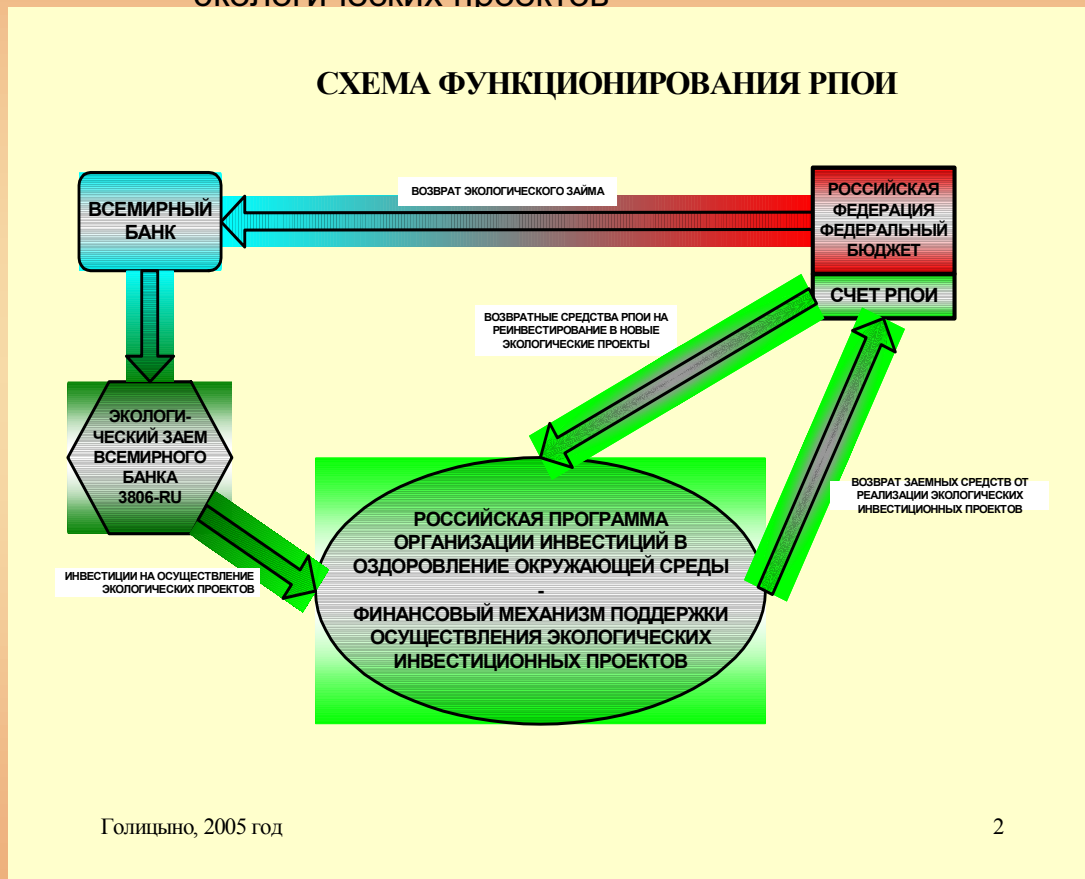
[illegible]

СХЕМА ФУНКЦИОНИРОВАНИЯ РПОИ

ВСЕМИРНЫЙ БАНК

ВОЗВРАТ ЭКОЛОГИЧЕСКОГО ЗАЙМА

РОССИЙСКАЯ ФЕДЕРАЦИЯ ФЕДЕРАЛЬНЫЙ БЮДЖЕТ

СЧЕТ РПОИ

ВОЗВРАТНЫЕ СРЕДСТВА РПОИ НА РЕИНВЕСТИРОВАНИЕ В НОВЫЕ ЭКОЛОГИЧЕСКИЕ ПРОЕКТЫ

ЭКОЛОГИЧЕСКИЙ ЗАЕМ ВСЕМИРНОГО БАНКА 3806-RU

ВОЗВРАТ ЗАЕМНЫХ СРЕДСТВ ОТ РЕАЛИЗАЦИИ ЭКОЛОГИЧЕСКИХ ИНВЕСТИЦИОННЫХ ПРОЕКТОВ

РОССИЙСКАЯ ПРОГРАММА ОРГАНИЗАЦИИ ИНВЕСТИЦИЙ В ОЗДОРОВЛЕНИЕ ОКРУЖАЮЩЕЙ СРЕДЫ
-
ФИНАНСОВЫЙ МЕХАНИЗМ ПОДДЕРЖКИ ОСУЩЕСТВЛЕНИЯ ЭКОЛОГИЧЕСКИХ ИНВЕСТИЦИОННЫХ ПРОЕКТОВ

ИНВЕСТИЦИИ НА ОСУЩЕСТВЛЕНИЕ ЭКОЛОГИЧЕСКИХ ПРОЕКТОВ

Голицыно, 2005 год

2